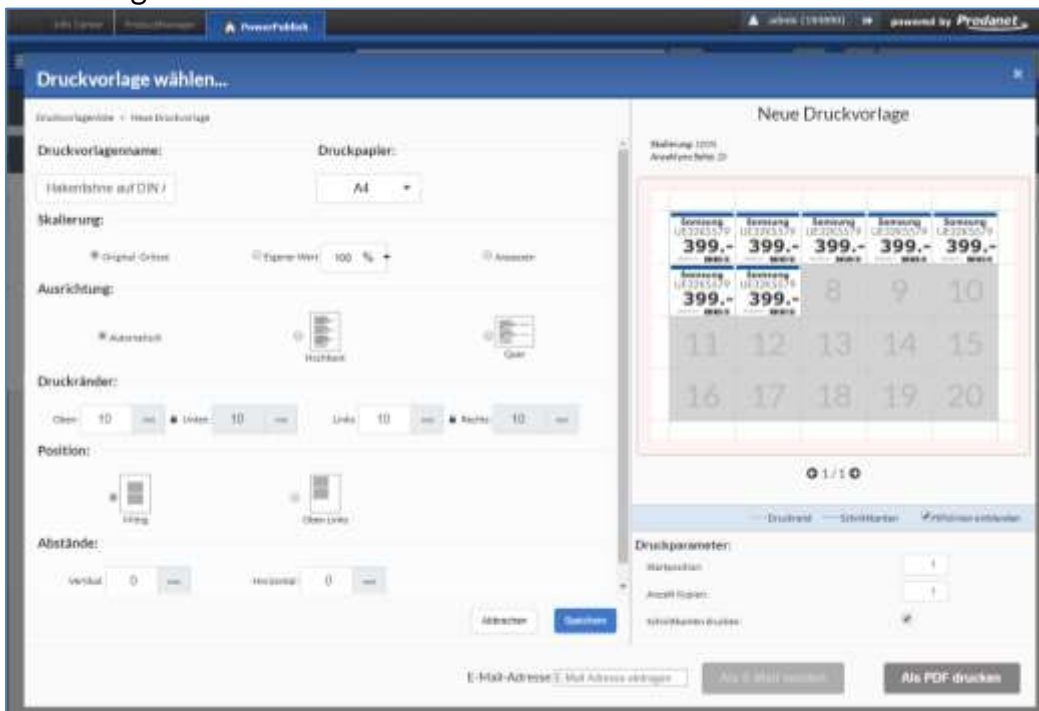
Info Center | Produktmanager | PowerPublish | admin | powered by Prodanet

Druckvorlage wählen...

Druckvorlagenliste > Neue Druckvorlage

Druckvorlagenname:

Hakenfahne auf DIN /

Druckpapier:

A4

Skalierung:

Original-Grösse

Eigener Wert 100 %

Anpassen

Ausrichtung:

Automatisch

Hochkant

Quer

Druckränder:

Oben 10 mm Unten 10 mm Links 10 mm Rechts 10 mm

Position:

Mittig

Oben Links

Abstände:

Vertikal 0 mm Horizontal 0 mm

Abbrechen

Speichern

Neue Druckvorlage

Skalierung: 100%
Anzahl pro Seite: 20

Samsung UE32K5579 399.-
Samsung UE32K5579 399.-
Samsung UE32K5579 399.-
Samsung UE32K5579 399.-
Samsung UE32K5579 399.-
Samsung UE32K5579 399.-
Samsung UE32K5579 399.-
8 9 10
11 12 13 14 15
16 17 18 19 20

1/1

Druckrand — Schnittkanten — Hilfslinien einblenden

Druckparameter:

Startposition 1

Anzahl Kopien 1

Schnittkanten drucken

E-Mail-Adresse E-Mail Adresse eintragen

Als E-Mail senden

Als PDF drucken